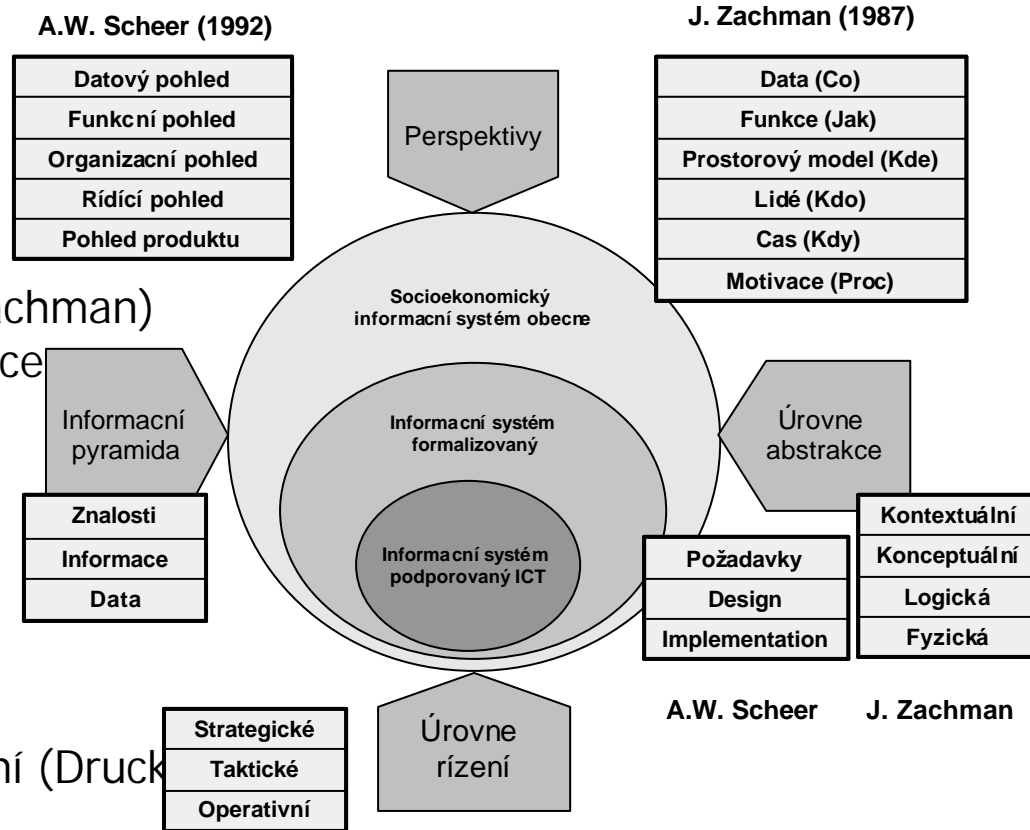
A.W. Scheer (1992)

| Datový pohled |
|---|
| Funkcní pohled |
| Organizacní pohled |
| Rídící pohled |
| Pohled produktu |

Perspektivy

J. Zachman (1987)

| Data (Co) |
|---|
| Funkce (Jak) |
| Prostorový model (Kde) |
| Lidé (Kdo) |
| Cas (Kdy) |
| Motivace (Proc) |

achman)
ce

Socioekonomický informacní systém obecne

Informacní pyramida

| Znalosti |
|---|
| Informace |
| Data |

Informacní systém formalizovaný

Informacní systém podporovaný ICT

Úrovne abstrakce

| Požadavky |
|---|
| Design |
| Implementation |

| Kontextuální |
|---|
| Konceptuální |
| Logická |
| Fyzická |

A.W. Scheer J. Zachman

ní (Druck

| Strategické |
|---|
| Taktické |
| Operativní |

Úrovne rízení